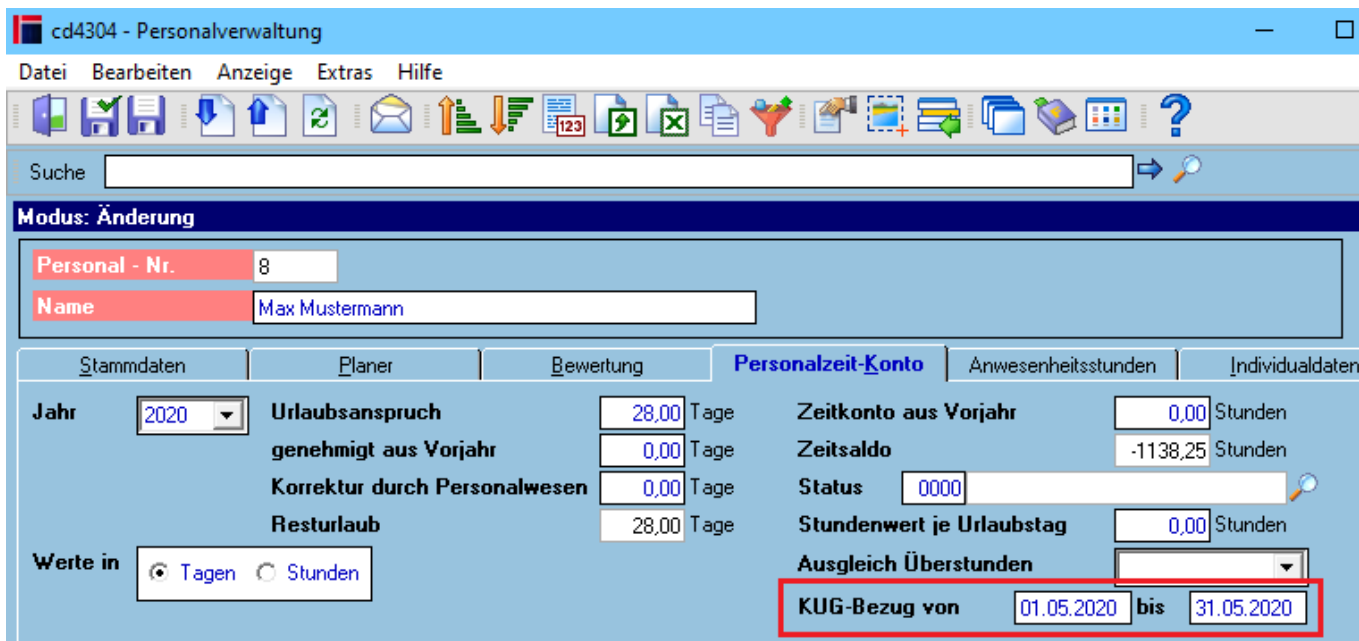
cd4304 - Personalverwaltung

Datei Bearbeiten Anzeige Extras Hilfe

Suche

Modus: Änderung

Personal - Nr. 8
Name Max Mustermann

Stammdaten | Planer | Bewertung | Personalzeit-Konto | Anwesenheitsstunden | Individualdaten

Jahr 2020
Urlaubsanspruch 28,00 Tage
genehmigt aus Vorjahr 0,00 Tage
Korrektur durch Personalwesen 0,00 Tage
Resturlaub 28,00 Tage
Werte in Tagen Stunden

Zeitkonto aus Vorjahr 0,00 Stunden
Zeitsaldo -1138,25 Stunden
Status 0000
Stundenwert je Urlaubstag 0,00 Stunden
Ausgleich Überstunden
KUG-Bezug von 01.05.2020 bis 31.05.2020